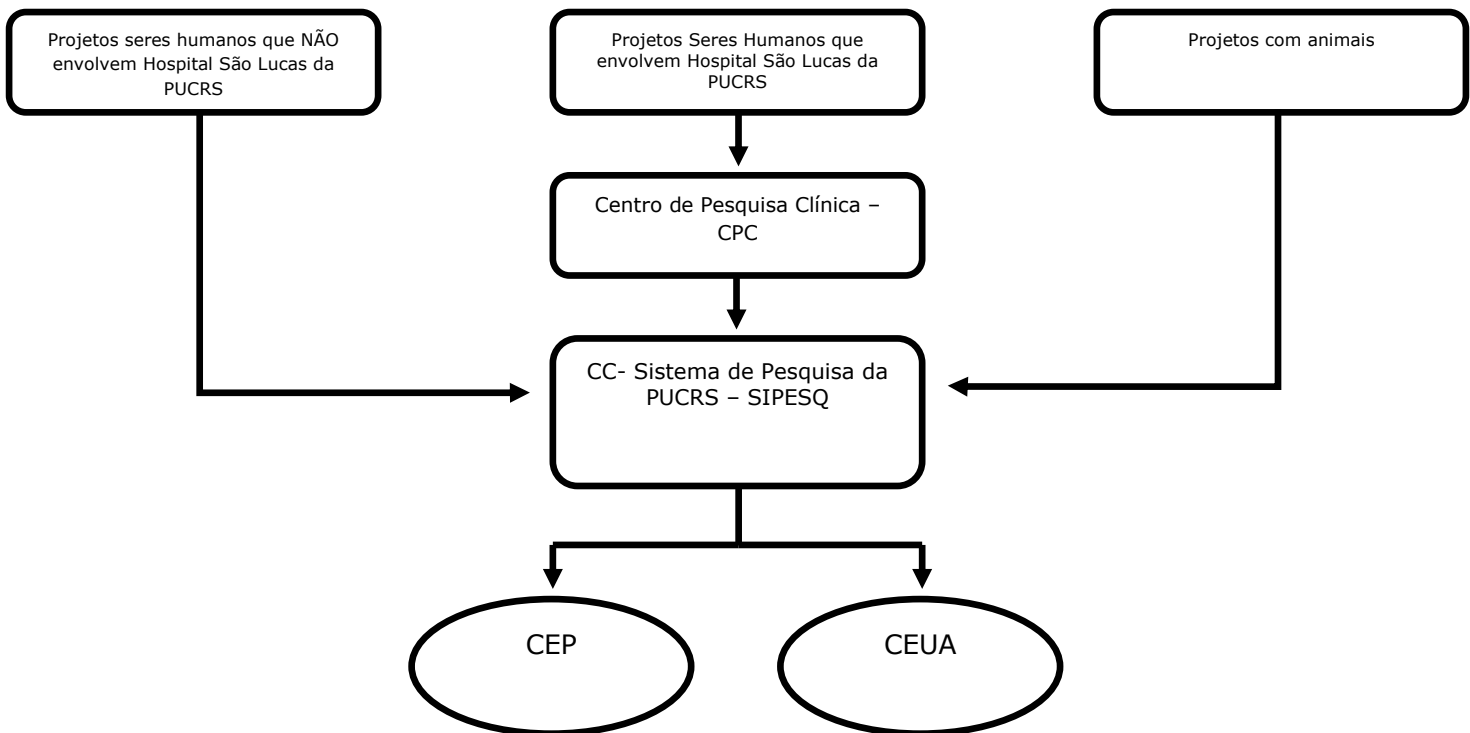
Projetos seres humanos que NÃO envolvem Hospital São Lucas da PUCRS

Projetos Seres Humanos que envolvem Hospital São Lucas da PUCRS

Projetos com animais

Centro de Pesquisa Clínica – CPC

CC- Sistema de Pesquisa da PUCRS – SIPESQ

CEP

CEUA